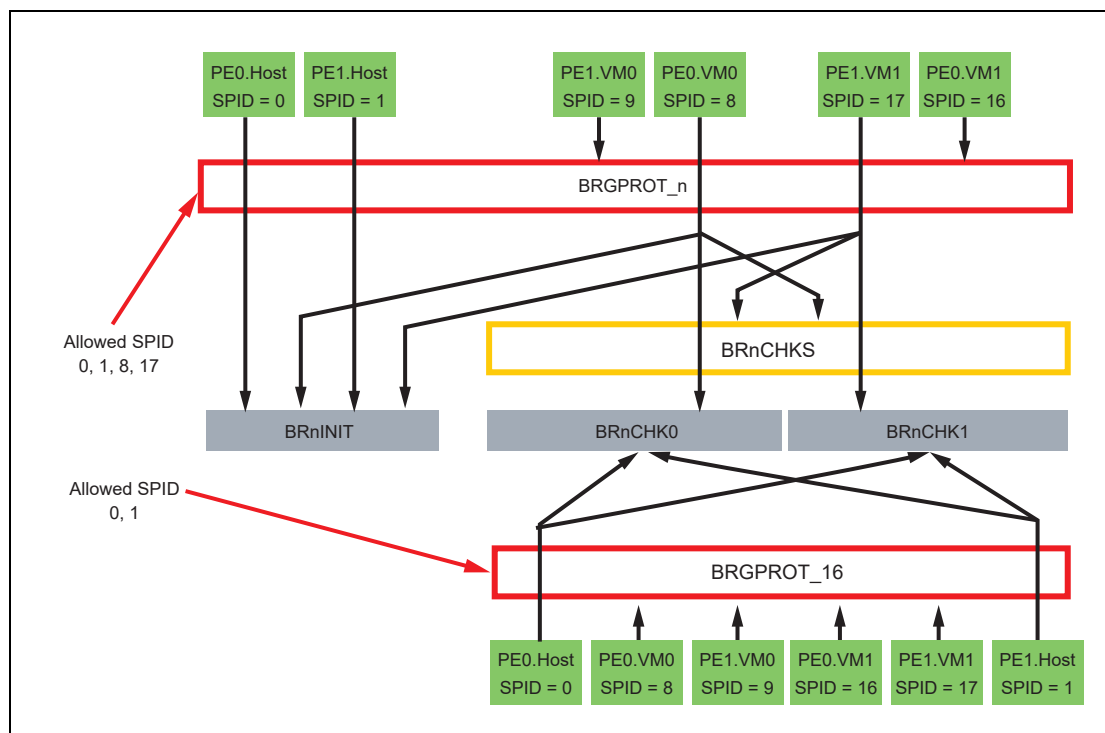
PE0.Host
SPID = 0

PE1.Host
SPID = 1

PE1.VM0
SPID = 9

PE0.VM0
SPID = 8

PE1.VM1
SPID = 17

PE0.VM1
SPID = 16

BRGPROT_n

Allowed SPID
0, 1, 8, 17

BRnCHKS

BRnINIT

BRnCHK0

BRnCHK1

Allowed SPID
0, 1

BRGPROT_16

PE0.Host
SPID = 0

PE0.VM0
SPID = 8

PE1.VM0
SPID = 9

PE0.VM1
SPID = 16

PE1.VM1
SPID = 17

PE1.Host
SPID = 1